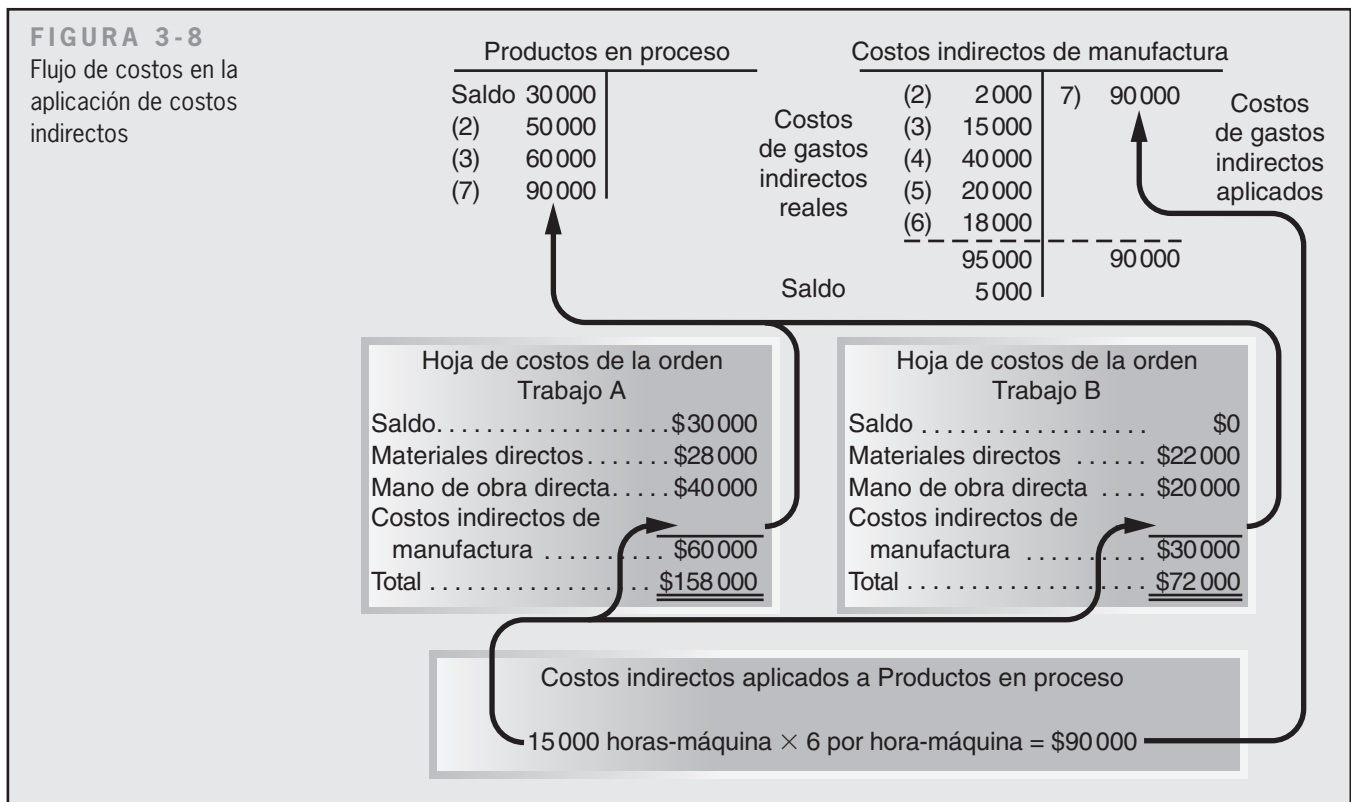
FIGURA 3-8
Flujo de costos en la aplicación de costos indirectos

Productos en proceso

| | |
|---|---|
| Saldo 30 000 | |
| (2) 50 000 | |
| (3) 60 000 | |
| (7) 90 000 | |

Costos indirectos de manufactura

Costos de gastos indirectos reales

| | | |
|---|---|---|
| (2) 2 000 | 7) 90 000 | |
| (3) 15 000 | | |
| (4) 40 000 | | |
| (5) 20 000 | | |
| (6) 18 000 | | |
| 95 000 | 90 000 | |
| Saldo 5 000 | | |

Costos de gastos indirectos aplicados

Hoja de costos de la orden
Trabajo A
Saldo. . . . . . . . . . . . . . . . . . .$30 000
Materiales directos. . . . . . . $28 000
Mano de obra directa. . . . . $40 000
Costos indirectos de manufactura . . . . . . . . . . $60 000
Total . . . . . . . . . . . . . . . . . . $158 000

Hoja de costos de la orden
Trabajo B
Saldo . . . . . . . . . . . . . . . . . $0
Materiales directos . . . . . . $22 000
Mano de obra directa . . . . $20 000
Costos indirectos de manufactura . . . . . . . . . . $30 000
Total . . . . . . . . . . . . . . . . . . $72 000

Costos indirectos aplicados a Productos en proceso

15 000 horas-máquina $\times$ 6 por hora-máquina = $90 000